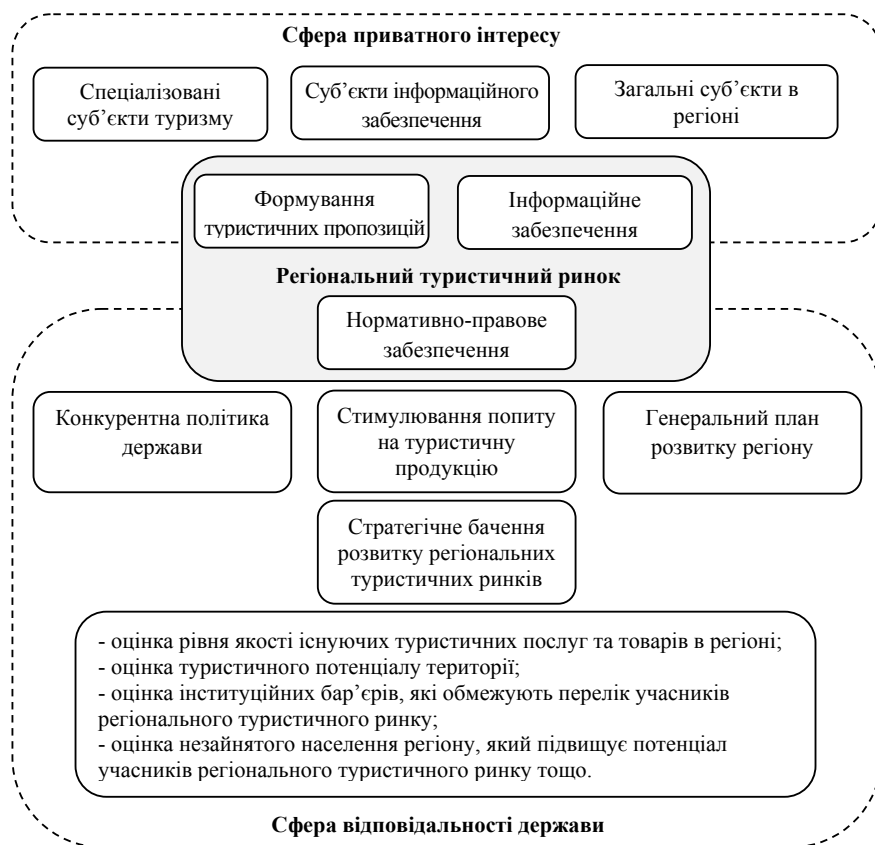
Сфера приватного інтересу

Спеціалізовані суб'єкти туризму

Суб'єкти інформаційного забезпечення

Загальні суб'єкти в регіоні

Формування туристичних пропозицій

Інформаційне забезпечення

Регіональний туристичний ринок

Нормативно-правове забезпечення

Конкурентна політика держави

Стимулювання попиту на туристичну продукцію

Генеральний план розвитку регіону

Стратегічне бачення розвитку регіональних туристичних ринків

- оцінка рівня якості існуючих туристичних послуг та товарів в регіоні;
- оцінка туристичного потенціалу території;
- оцінка інституційних бар'єрів, які обмежують перелік учасників регіонального туристичного ринку;
- оцінка незайнятого населення регіону, який підвищує потенціал учасників регіонального туристичного ринку тощо.

Сфера відповідальності держави